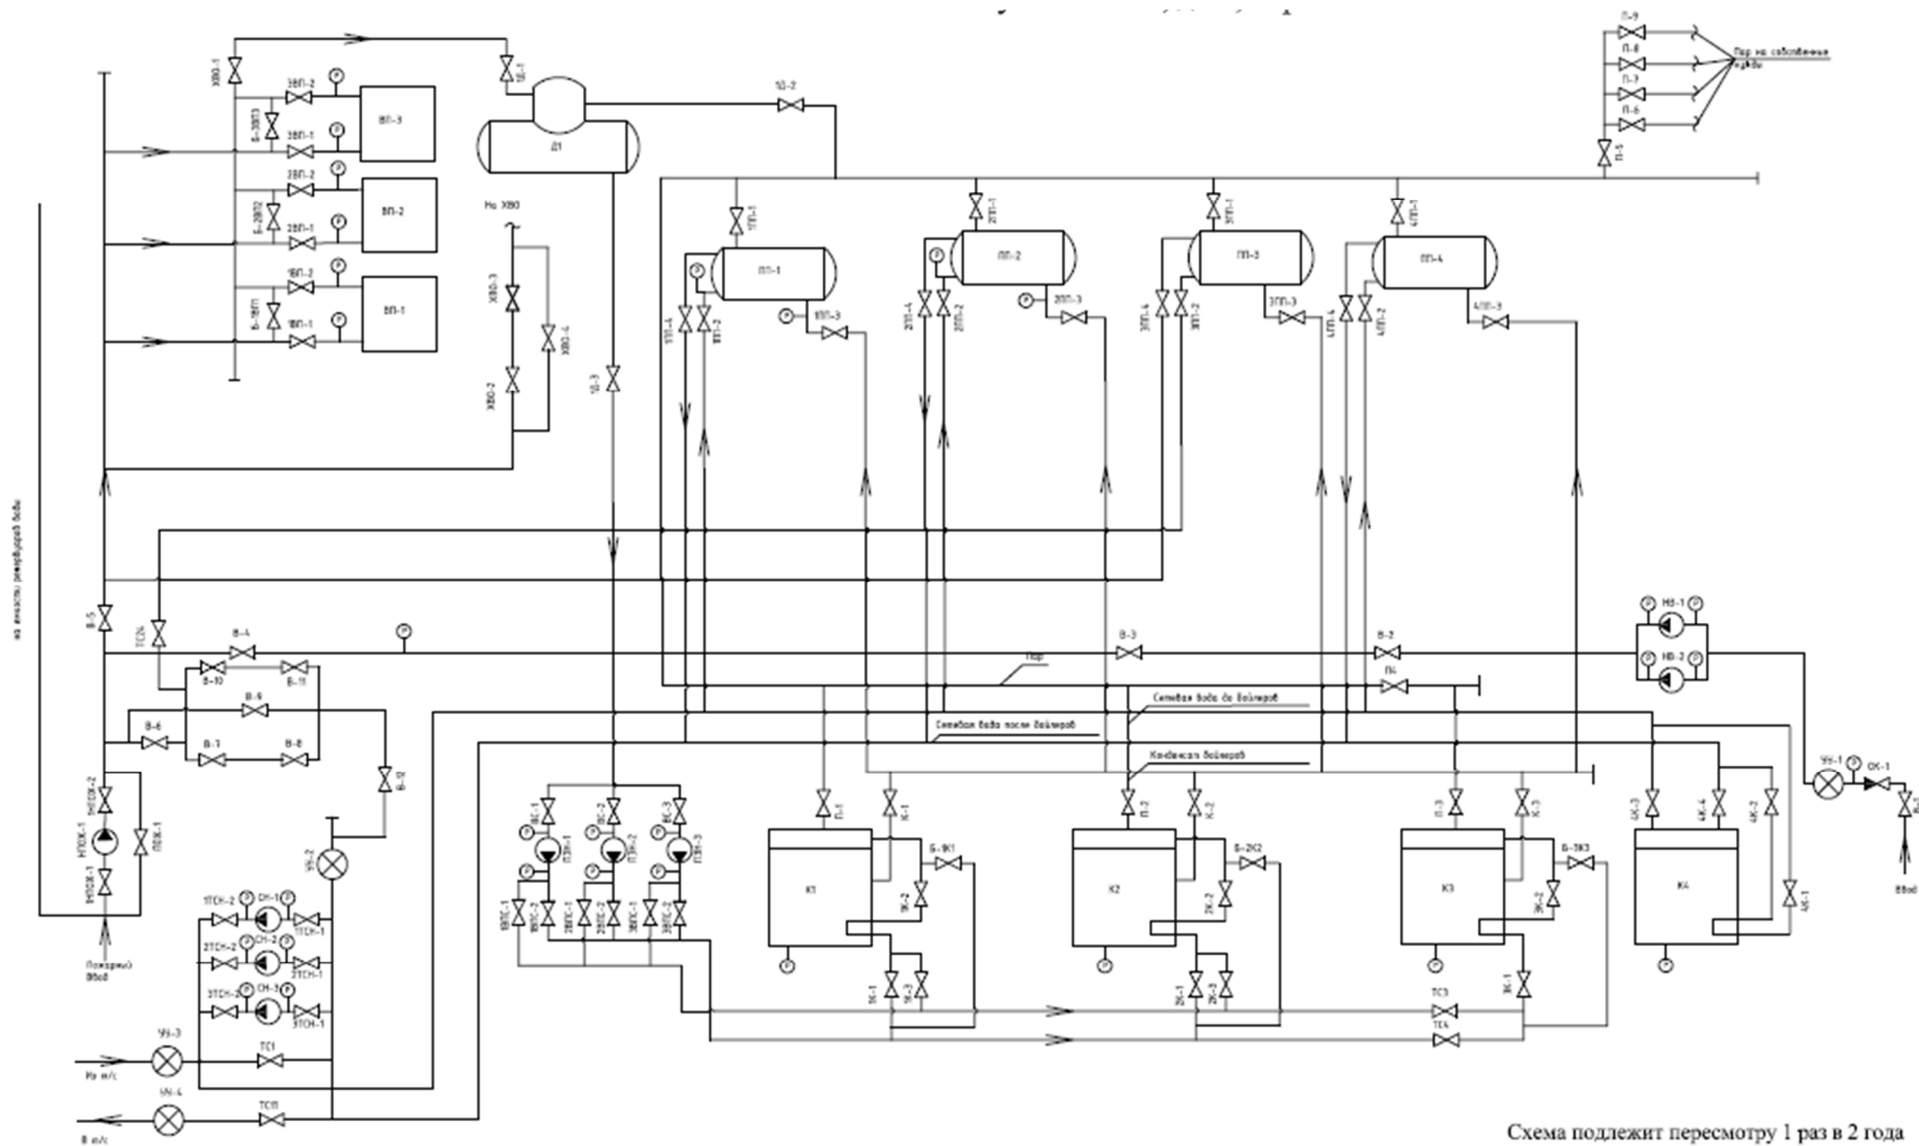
П-9
П-8
П-7
П-6
П-5
Пар на собственные нужды

ХВО-1
3ВП-2
Р
ВП-3
Б-3ВП3
3ВП-1
Р
2ВП-2
Р
ВП-2
Б-2ВП2
2ВП-1
Р
1ВП-2
Р
ВП-1
Б-1ВП1
1ВП-1
Р

1Д-1
Д1
1Д-2
1Д-3

На ХВО
ХВО-3
ХВО-4
ХВО-2

1ПП-1
ПП-1
Р
1ПП-4
1ПП-2
1ПП-3
Р
2ПП-1
ПП-2
Р
2ПП-4
2ПП-2
2ПП-3
Р
3ПП-1
ПП-3
3ПП-4
3ПП-2
3ПП-3
4ПП-1
ПП-4
4ПП-4
4ПП-2
4ПП-3

на нижности ремонтируемой воды

В-5
ТСН
В-4
Р
В-10
В-11
В-9
В-6
В-7
В-8
В-12
НПОЖ-2
НПОЖ-1
ПОЖ-1
НПОЖ-1
Пожарный Ввод

В-3
В-2
Р
НВ-1
Р
Р
НВ-2
Р
Пар
П4
Сетевая вода до бойлеров
Сетевая вода после бойлеров
Конденсат бойлеров

УУ-1
Р
ОК-1
В-1
Ввод

УУ-2
1ТСН-2
СН-1
Р
1ТСН-1
2ТСН-2
СН-2
Р
2ТСН-1
3ТСН-2
СН-3
Р
3ТСН-1
УУ-3
На т/с
ТС1
УУ-4
В т/с
ТСП

ПЭН-1
ПЭН-2
ПЭН-3
Р
Р
Р
1ВПЭ-1
1ВПЭ-2
2ВПЭ-1
2ВПЭ-2
3ВПЭ-1
3ВПЭ-2

П-1
К-1
Б-1К1
К1
1К-2
Р
1К-1
1К-3
П-2
К-2
Б-2К2
К2
2К-2
Р
2К-1
2К-3
П-3
К-3
Б-3К3
К3
3К-2
Р
3К-1
ТС3
ТС4
4К-3
4К-4
4К-2
К4
4К-1
Р

Схема подлежит пересмотру 1 раз в 2 года